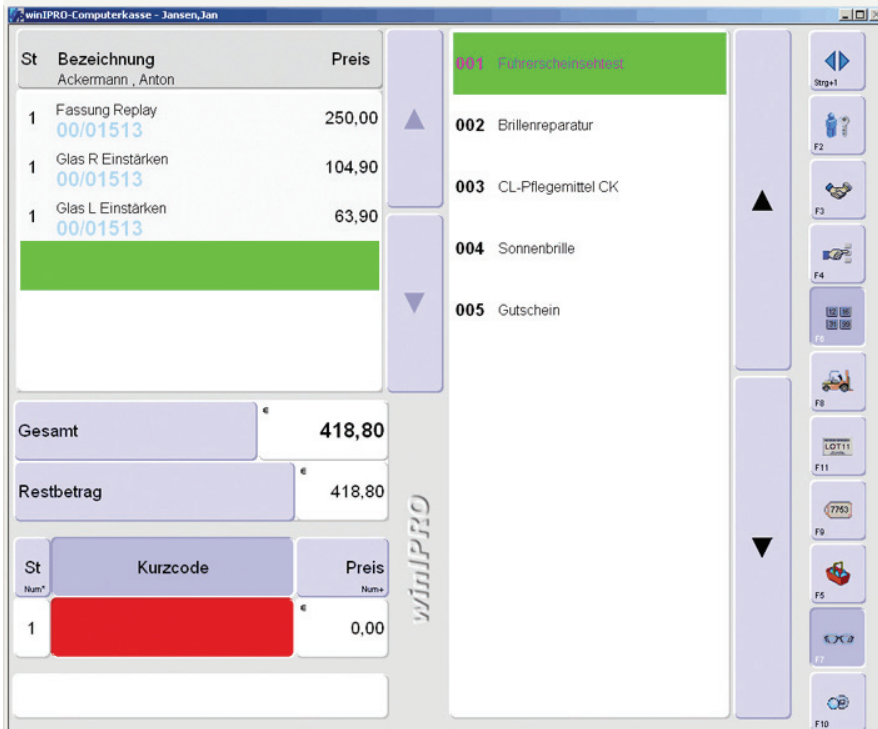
winIPRO-Computerkasse - Jansen,Jan

| St | Bezeichnung | Preis |
|---|---|---|
| | Ackermann , Anton | |
| 1 | Fassung Replay 00/01513 | 250,00 |
| 1 | Glas R Einstärken 00/01513 | 104,90 |
| 1 | Glas L Einstärken 00/01513 | 63,90 |

Gesamt € 418,80

Restbetrag € 418,80

| St Num* | Kurzcode | Preis Num+ |
|---|---|---|
| 1 | | € 0,00 |

winIPRO

001 Führerscheinsehtest

002 Brillenreparatur

003 CL-Pflegemittel CK

004 Sonnenbrille

005 Gutschein

Strg+1

F2

F3

F4

F6

F8

LOT11 F11

7753 F9

F5

F7

F10